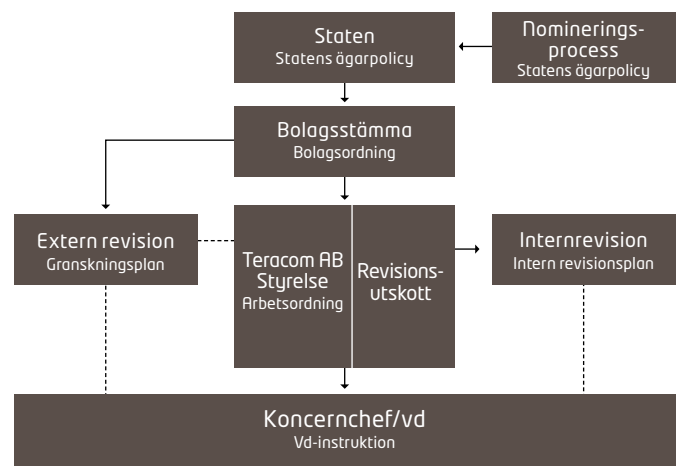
Staten
Statens ägarpolicy

Nominerings-
process
Statens ägarpolicy

Bolagsstämma
Bolagsordning

Extern revision
Granskningsplan

Teracom AB
Styrelse
Arbetsordning

Revisions-
utskott

Internrevision
Intern revisionsplan

Koncernchef/vd
Vd-instruktion